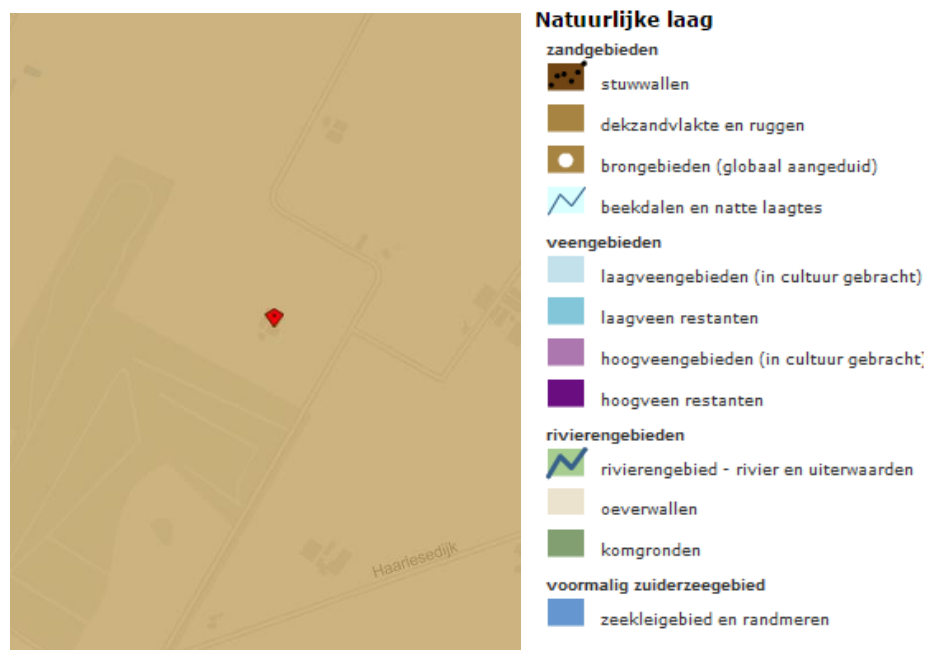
Haarlesedijk

Natuurlijke laag

zandgebieden

stuwwallen

dekzandvlakte en ruggen

brongebieden (globaal aangeduid)

beekdalen en natte laagtes

veengebieden

laagveengebieden (in cultuur gebracht)

laagveen restanten

hoogveengebieden (in cultuur gebracht)

hoogveen restanten

rivierengebieden

rivierengebied - rivier en uiterwaarden

oeverwallen

komgronden

voormalig zuiderzeegebied

zeekleigebied en randmeren